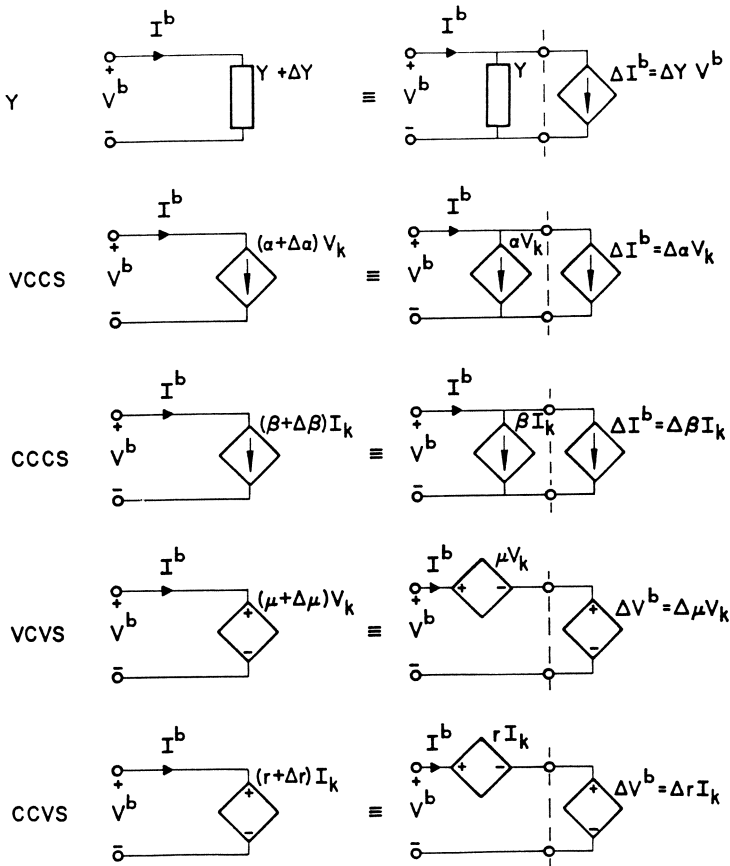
Y

$I^b$

+

$V^b$

−

$Y+\Delta Y$

≡

$I^b$

+

$V^b$

−

Y

$\Delta I^b = \Delta Y\, V^b$

VCCS

$I^b$

+

$V^b$

−

$(\alpha+\Delta\alpha)\, V_k$

≡

$I^b$

+

$V^b$

−

$\alpha V_k$

$\Delta I^b = \Delta\alpha V_k$

CCCS

$I^b$

+

$V^b$

−

$(\beta+\Delta\beta)\, I_k$

≡

$I^b$

+

$V^b$

−

$\beta I_k$

$\Delta I^b = \Delta\beta I_k$

VCVS

$I^b$

+

$V^b$

−

$(\mu+\Delta\mu)\, V_k$

+

−

≡

$I^b$

$\mu V_k$

+ −

+

$V^b$

−

+

−

$\Delta V^b = \Delta\mu V_k$

CCVS

$I^b$

+

$V^b$

−

$(r+\Delta r)\, I_k$

+

−

≡

$I^b$

$r I_k$

+ −

+

$V^b$

−

+

−

$\Delta V^b = \Delta r\, I_k$